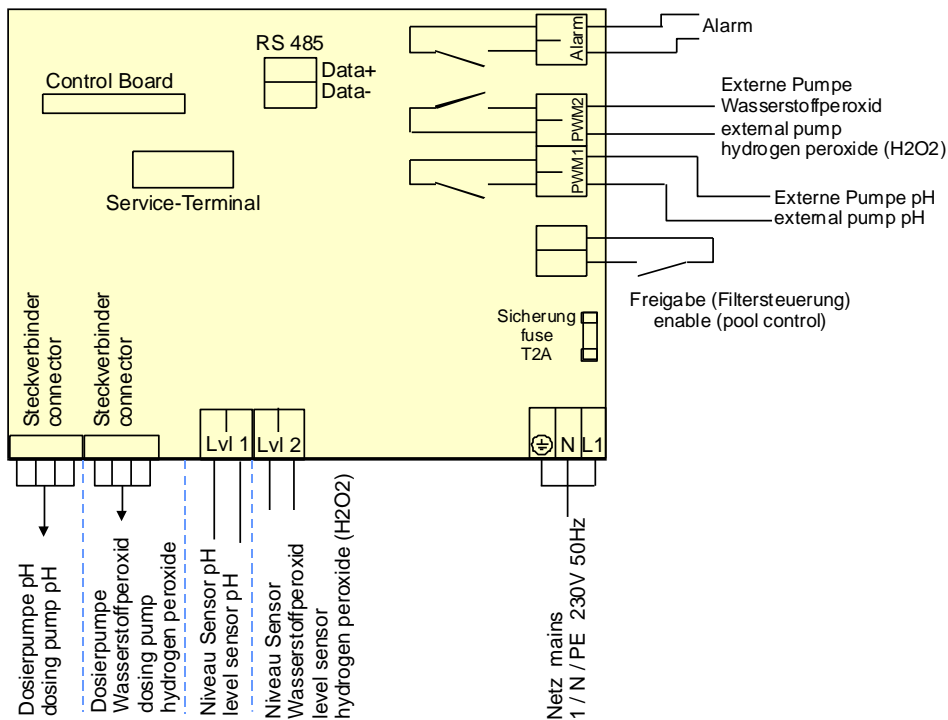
RS 485
Data+
Data-

Control Board

Service-Terminal

Alarm

Alarm

PWM2

PWM1

Externe Pumpe
Wasserstoffperoxid
external pump
hydrogen peroxide (H2O2)

Externe Pumpe pH
external pump pH

Freigabe (Filtersteuerung)
enable (pool control)

Sicherung
fuse
T2A

Steckverbinder
connector

Steckverbinder
connector

Lvl 1

Lvl 2

⏚ N L1

Dosierpumpe pH
dosing pump pH

Dosierpumpe
Wasserstoffperoxid
dosing pump
hydrogen peroxide

Niveau Sensor pH
level sensor pH

Niveau Sensor
Wasserstoffperoxid
level sensor
hydrogen peroxide (H2O2)

Netz mains
1 / N / PE 230V 50Hz